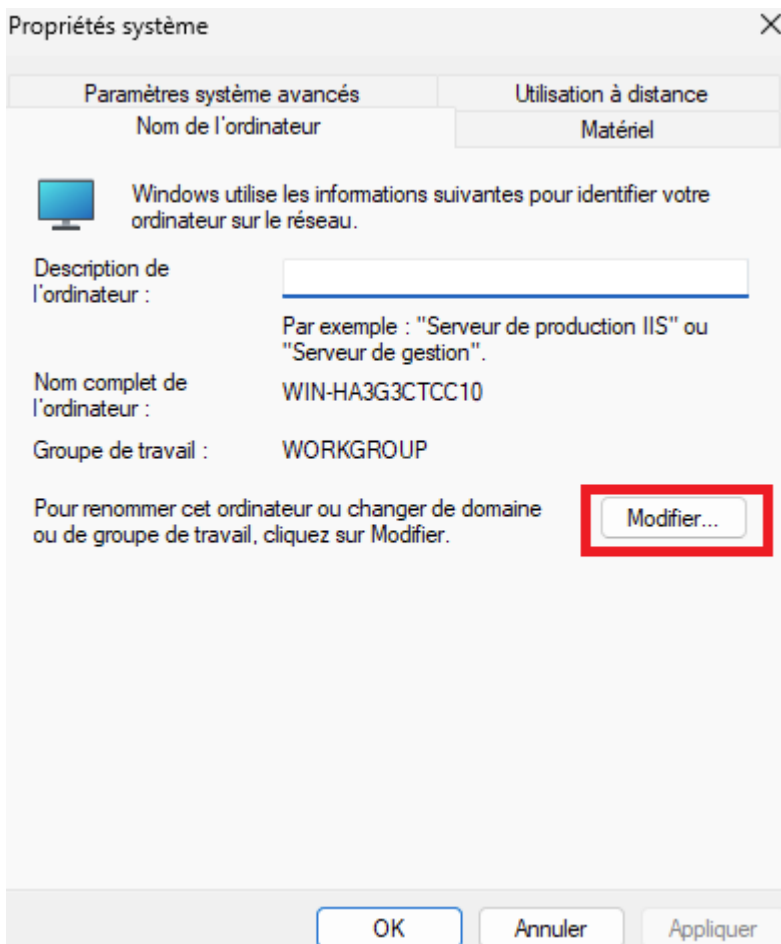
Propriétés système

×

Paramètres système avancés

Utilisation à distance

Nom de l'ordinateur

Matériel

Windows utilise les informations suivantes pour identifier votre ordinateur sur le réseau.

Description de l'ordinateur :

Par exemple : "Serveur de production IIS" ou "Serveur de gestion".

Nom complet de l'ordinateur :

WIN-HA3G3CTCC10

Groupe de travail :

WORKGROUP

Pour renommer cet ordinateur ou changer de domaine ou de groupe de travail, cliquez sur Modifier.

Modifier...

OK

Annuler

Appliquer